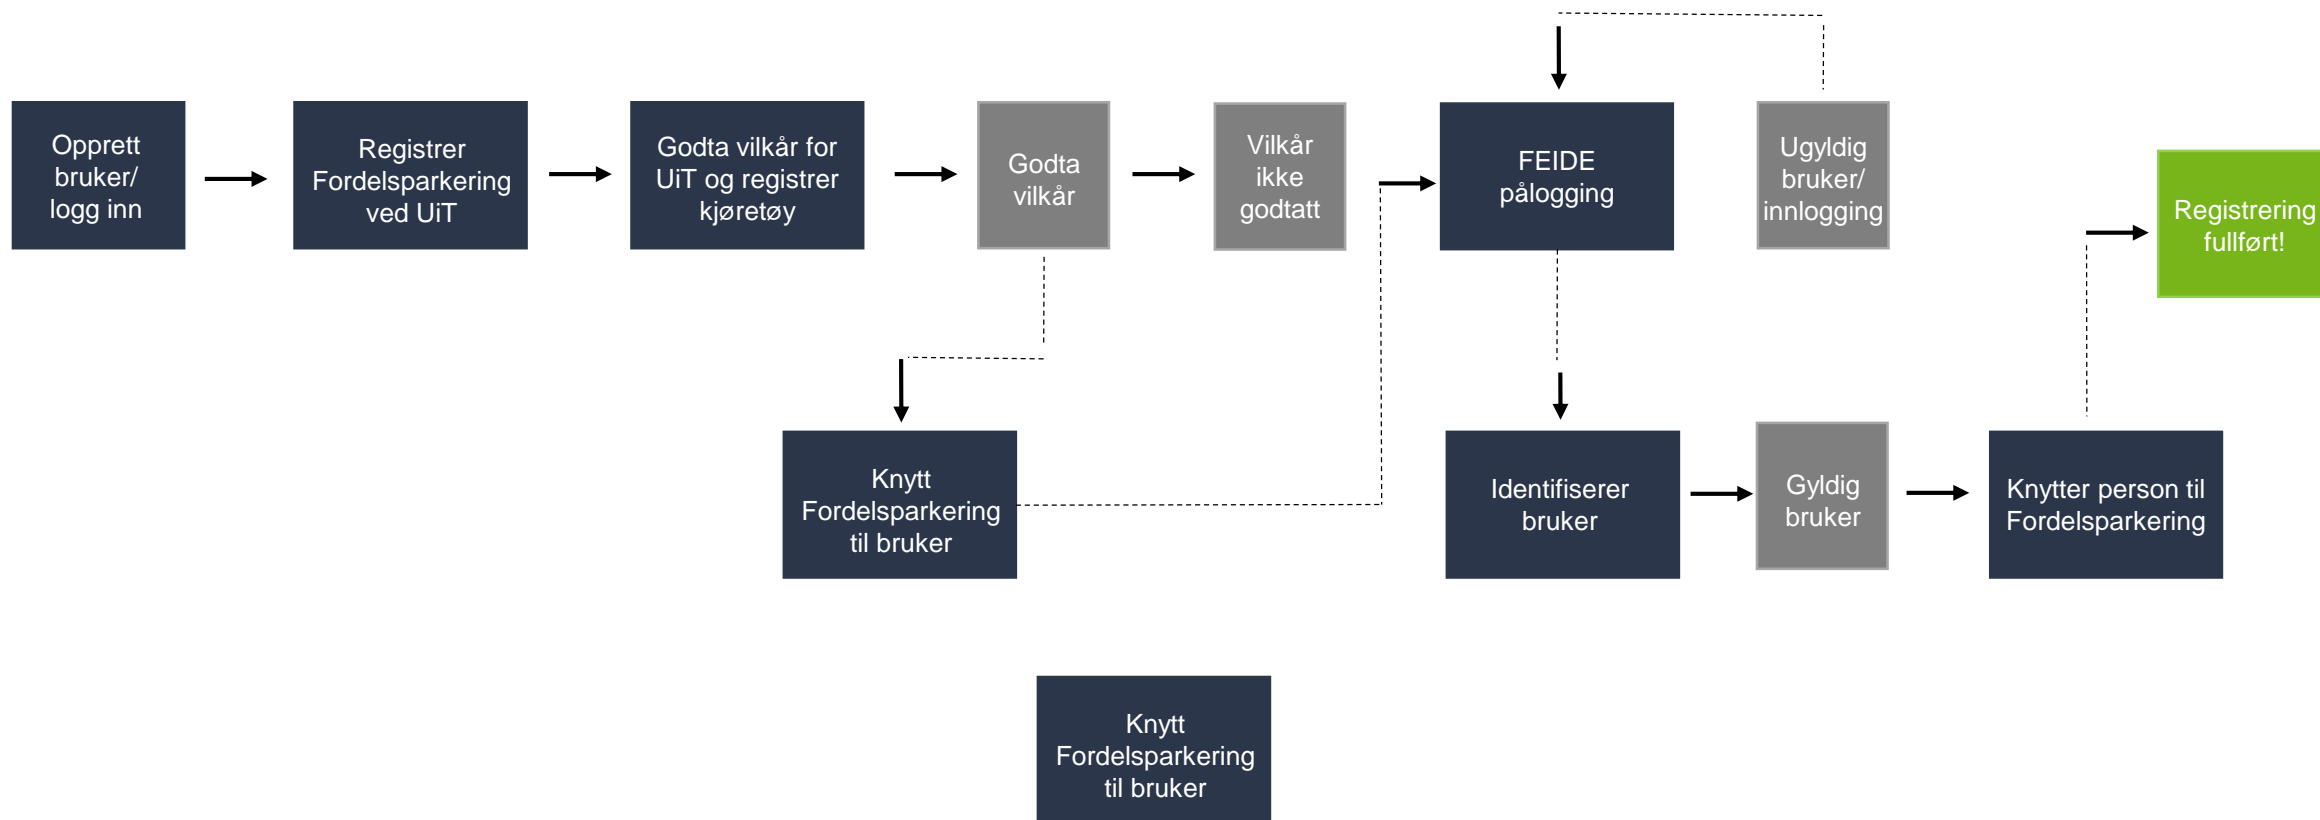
Opprett bruker/ logg inn

Registrer Fordelsparkering ved UiT

Godta vilkår for UiT og registrer kjøretøy

Godta vilkår

Vilkår ikke godtatt

FEIDE pålogging

Ugyldig bruker/ innlogging

Registrering fullført!

Knytt Fordelsparkering til bruker

Identifiserer bruker

Gyldig bruker

Knytter person til Fordelsparkering

Knytt Fordelsparkering til bruker